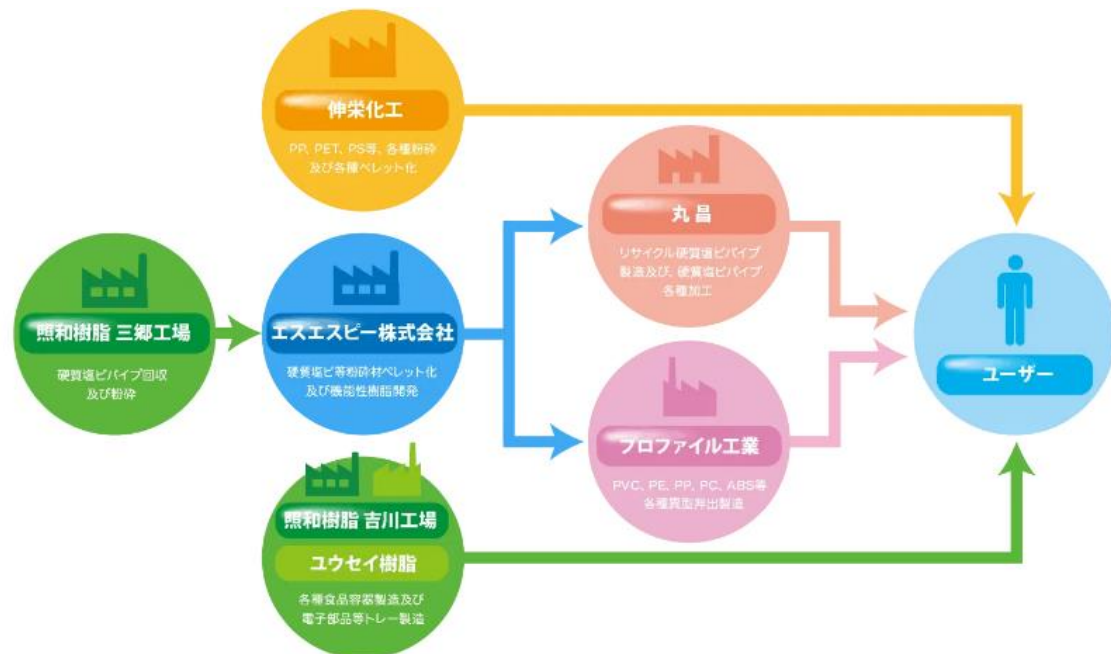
伸栄化工

PP、PET、PS等、各種粉砕及び各種ペレット化

照和樹脂 三郷工場

硬質塩ビパイプ回収及び粉砕

エスエスピー株式会社

硬質塩ビ等粉砕材ペレット化及び機能性樹脂開発

丸昌

リサイクル硬質塩ビパイプ製造及び、硬質塩ビパイプ各種加工

プロファイル工業

PVC、PE、PP、PC、ABS等各種異型押出製造

照和樹脂 吉川工場

ユウセイ樹脂

各種食品容器製造及び電子部品等トレー製造

ユーザー